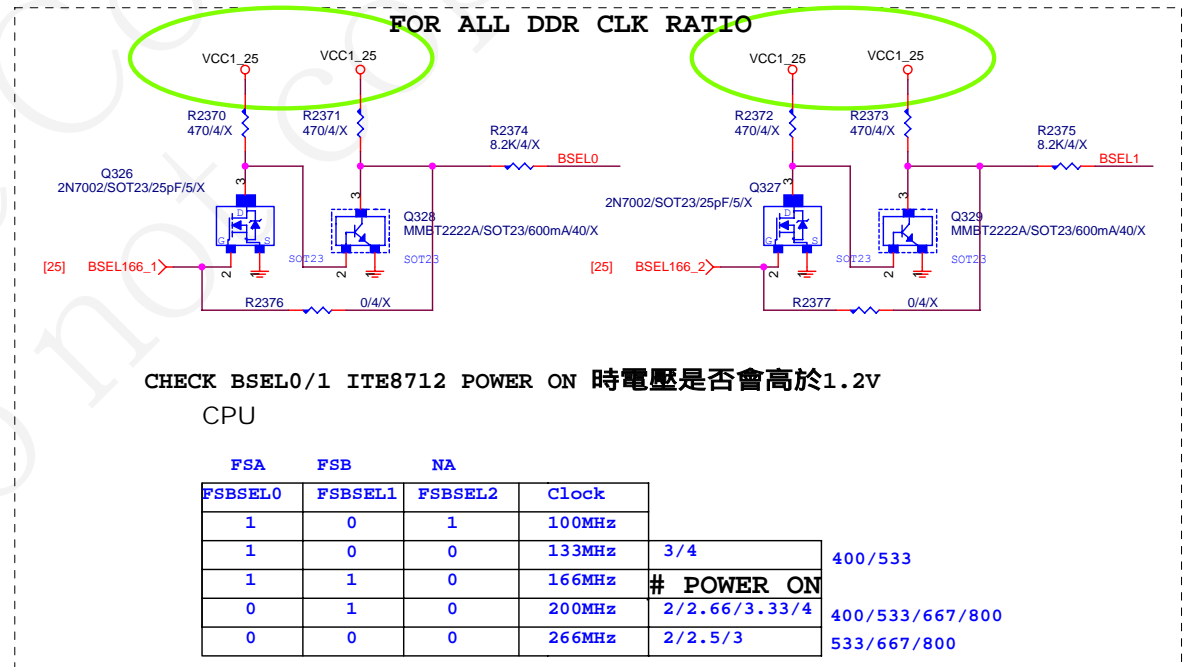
FOR ALL DDR CLK RATIO

VCC1_25 VCC1_25
R2370 470/4/X
R2371 470/4/X
R2374 8.2K/4/X
BSEL0
Q326 2N7002/SOT23/25pF/5/X
Q328 MMBT2222A/SOT23/600mA/40/X
SOT23 SOT23
[25] BSEL166_1
R2376 0/4/X

VCC1_25 VCC1_25
R2372 470/4/X
R2373 470/4/X
R2375 8.2K/4/X
BSEL1
Q327 2N7002/SOT23/25pF/5/X
Q329 MMBT2222A/SOT23/600mA/40/X
SOT23 SOT23
[25] BSEL166_2
R2377 0/4/X

CHECK BSEL0/1 ITE8712 POWER ON 時電壓是否會高於1.2V

CPU

| FSA | FSB | NA | | |
|---|---|---|---|---|
| FSBSEL0 | FSBSEL1 | FSBSEL2 | Clock | |
| 1 | 0 | 1 | 100MHz | |
| 1 | 0 | 0 | 133MHz | 3/4 |
| 1 | 1 | 0 | 166MHz | # POWER ON |
| 0 | 1 | 0 | 200MHz | 2/2.66/3.33/4 |
| 0 | 0 | 0 | 266MHz | 2/2.5/3 |

400/533
400/533/667/800
533/667/800